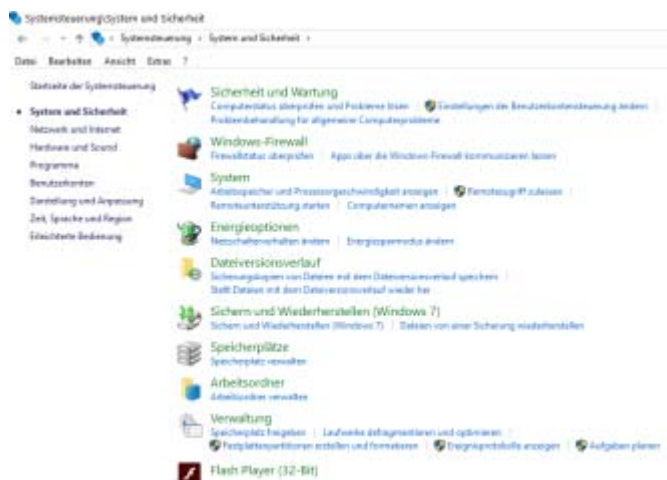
Systemsteuerung\System und Sicherheit

Systemsteuerung › System und Sicherheit ›

Datei Bearbeiten Ansicht Extras ?

Startseite der Systemsteuerung

System und Sicherheit
Netzwerk und Internet
Hardware und Sound
Programme
Benutzerkonten
Darstellung und Anpassung
Zeit, Sprache und Region
Erleichterte Bedienung

Sicherheit und Wartung
Computerstatus überprüfen und Probleme lösen | Einstellungen der Benutzerkontensteuerung ändern | Problembehandlung für allgemeine Computerprobleme

Windows-Firewall
Firewallstatus überprüfen | Apps über die Windows-Firewall kommunizieren lassen

System
Arbeitsspeicher und Prozessorgeschwindigkeit anzeigen | Remotezugriff zulassen | Remoteunterstützung starten | Computernamen anzeigen

Energieoptionen
Netzschalterverhalten ändern | Energiesparmodus ändern

Dateiversionsverlauf
Sicherungskopien von Dateien mit dem Dateiversionsverlauf speichern | Stellt Dateien mit dem Dateiversionsverlauf wieder her

Sichern und Wiederherstellen (Windows 7)
Sichern und Wiederherstellen (Windows 7) | Dateien von einer Sicherung wiederherstellen

Speicherplätze
Speicherplatz verwalten

Arbeitsordner
Arbeitsordner verwalten

Verwaltung
Speicherplatz freigeben | Laufwerke defragmentieren und optimieren | Festplattenpartitionen erstellen und formatieren | Ereignisprotokolle anzeigen | Aufgaben planen

Flash Player (32-Bit)